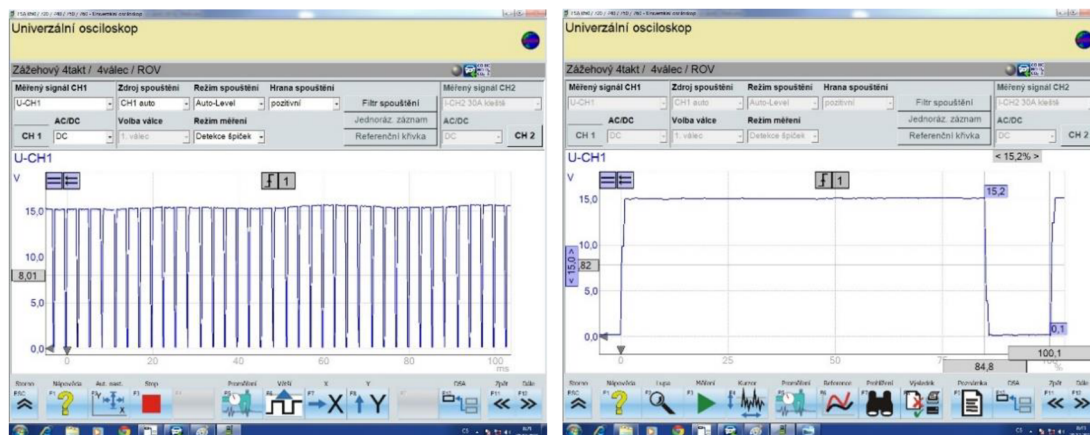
Univerzální osciloskop

Zážehový 4takt / 4válec / ROV

| Měřený signál CH1 | Zdroj spouštění | Režim spouštění | Hrana spouštění | | Měřený signál CH2 |
|---|---|---|---|---|---|
| U-CH1 | CH1 auto | Auto-Level | pozitivní | Filtr spouštění | I-CH2 30A kleště |
| AC/DC | Volba válce | Režim měření | | Jednoráz. záznam | AC/DC |
| CH 1 DC | 1. válec | Detekce špiček | | Referenční křivka | DC CH 2 |

U-CH1
V
1
15,0
10,0
8,01
5,0
0,0
0 20 40 60 80 100
ms

Storno ESC Nápověda F1 Aut. nast. F2 Stop F3 Porovnání F5 V/t/N F6 X F7 Y F8 DSA F10 Zpět F11 Dále F12

Univerzální osciloskop

Zážehový 4takt / 4válec / ROV

| Měřený signál CH1 | Zdroj spouštění | Režim spouštění | Hrana spouštění | | Měřený signál CH2 |
|---|---|---|---|---|---|
| U-CH1 | CH1 auto | Auto-Level | pozitivní | Filtr spouštění | I-CH2 30A kleště |
| AC/DC | Volba válce | Režim měření | | Jednoráz. záznam | AC/DC |
| CH 1 DC | 1. válec | Detekce špiček | | Referenční křivka | DC CH 2 |

U-CH1
< 15,2% >
V
1
15,0
15,2
10,0
< 15,0 >
,82
5,0
0,0
0,1
0 25 50 7 84,8 100,1

Storno ESC Nápověda F1 Lupa F2 Měření F3 Kurzor F4 Porovnání F5 Reference F6 Prohlížení F7 Výsledek F8 Poznámka F9 DSA F10 Zpět F11 Dále F12